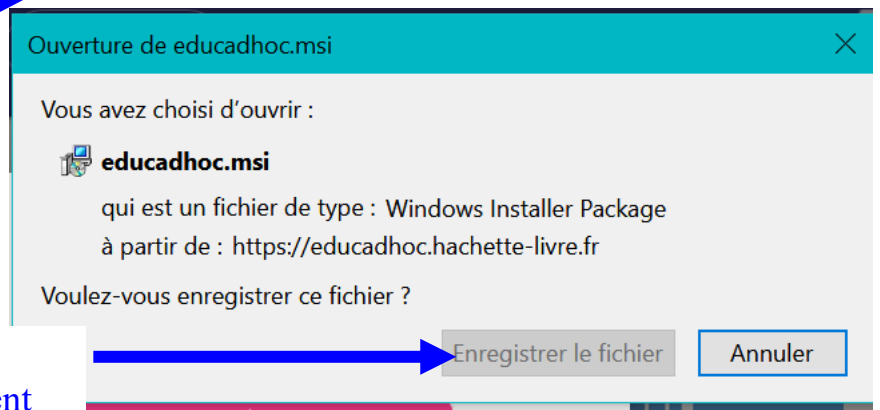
Ouverture de educadhoc.msi

Vous avez choisi d'ouvrir :

educadhoc.msi

qui est un fichier de type : Windows Installer Package

à partir de : https://educadhoc.hachette-livre.fr

Voulez-vous enregistrer ce fichier ?

Enregistrer le fichier

Annuler

ent